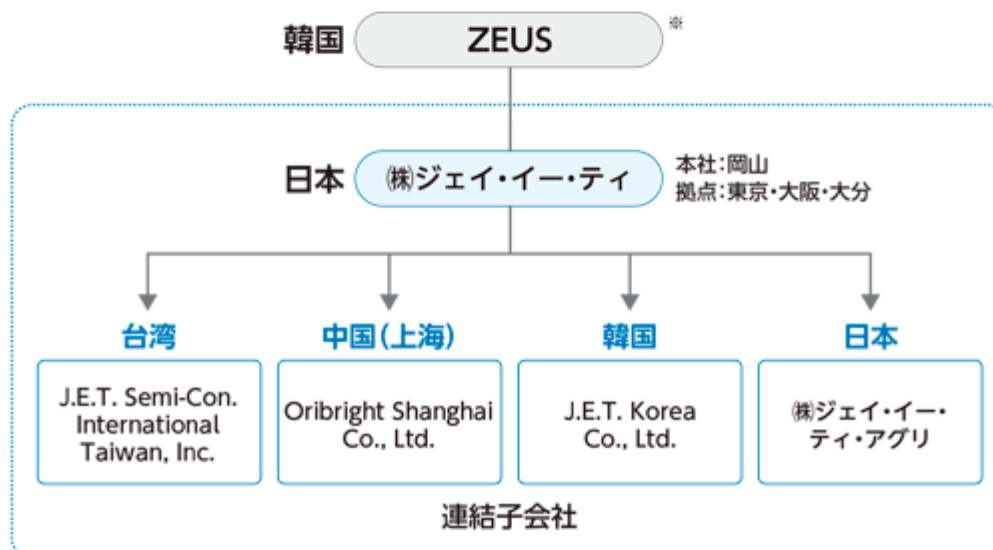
韓国 ZEUS ※

日本 ㈱ジェイ・イー・ティ

本社:岡山
拠点:東京・大阪・大分

台湾
J.E.T. Semi-Con. International Taiwan, Inc.

中国(上海)
Oribright Shanghai Co., Ltd.

韓国
J.E.T. Korea Co., Ltd.

日本
㈱ジェイ・イー・ティ・アグリ

連結子会社